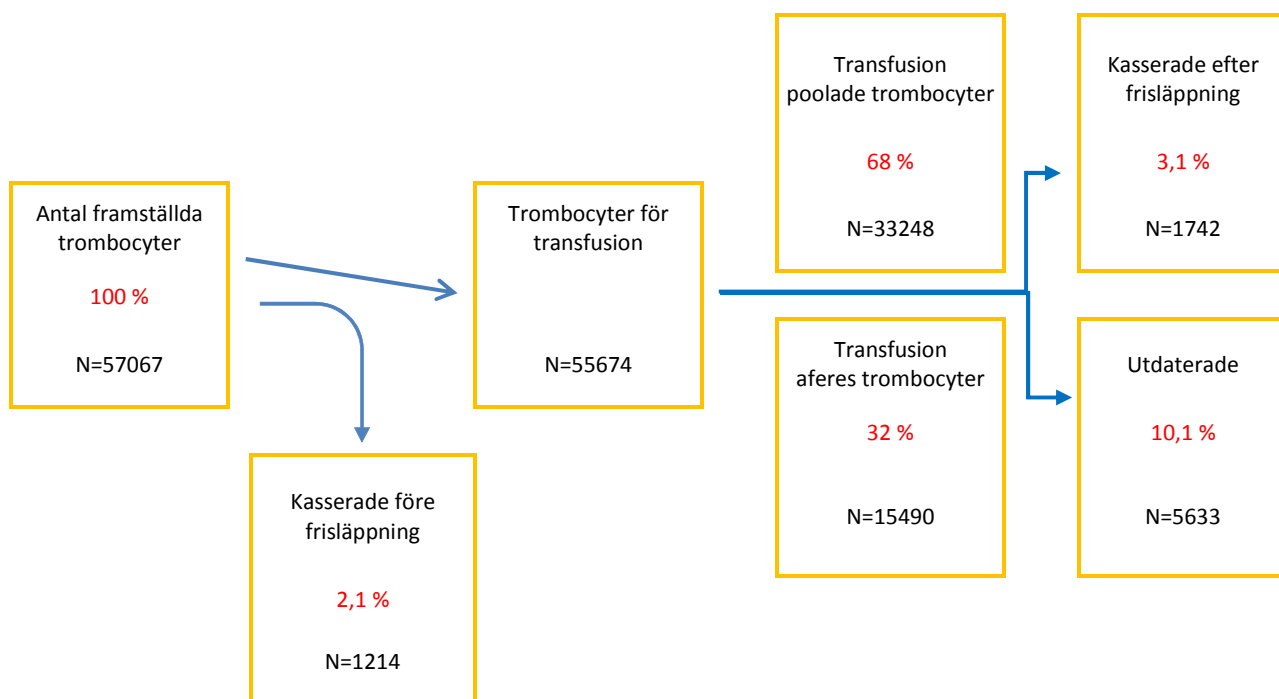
Antal framställda trombocyter

100 %

N=57067

Kasserade före frisläppning

2,1 %

N=1214

Trombocyter för transfusion

N=55674

Transfusion poolade trombocyter

68 %

N=33248

Transfusion aferes trombocyter

32 %

N=15490

Kasserade efter frisläppning

3,1 %

N=1742

Utdaterade

10,1 %

N=5633